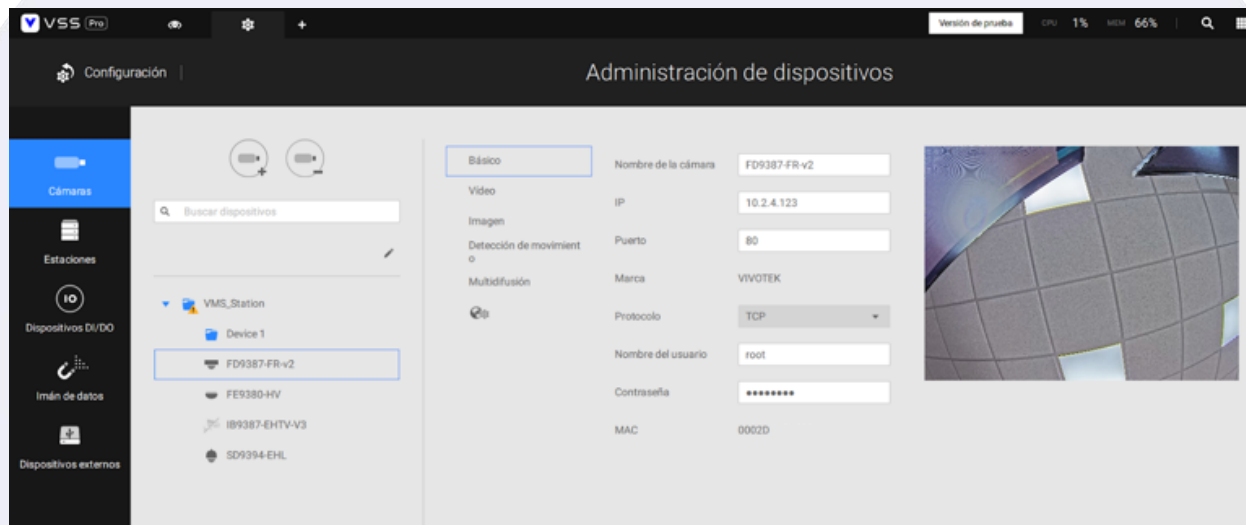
VSS Pro

Versión de prueba CPU 1% MEM 66%

Configuración

Administración de dispositivos

Cámaras

Estaciones

Dispositivos DI/DO

Imán de datos

Dispositivos externos

Buscar dispositivos

VMS_Station

Device 1

FD9387-FR-v2

FE9380-HV

IB9387-EHTV-V3

SD9394-EHL

Básico

Video

Imagen

Detección de movimiento

Multidifusión

Nombre de la cámara FD9387-FR-v2

IP 10.2.4.123

Puerto 80

Marca VIVOTEK

Protocolo TCP

Nombre del usuario root

Contraseña ••••••••

MAC 0002D